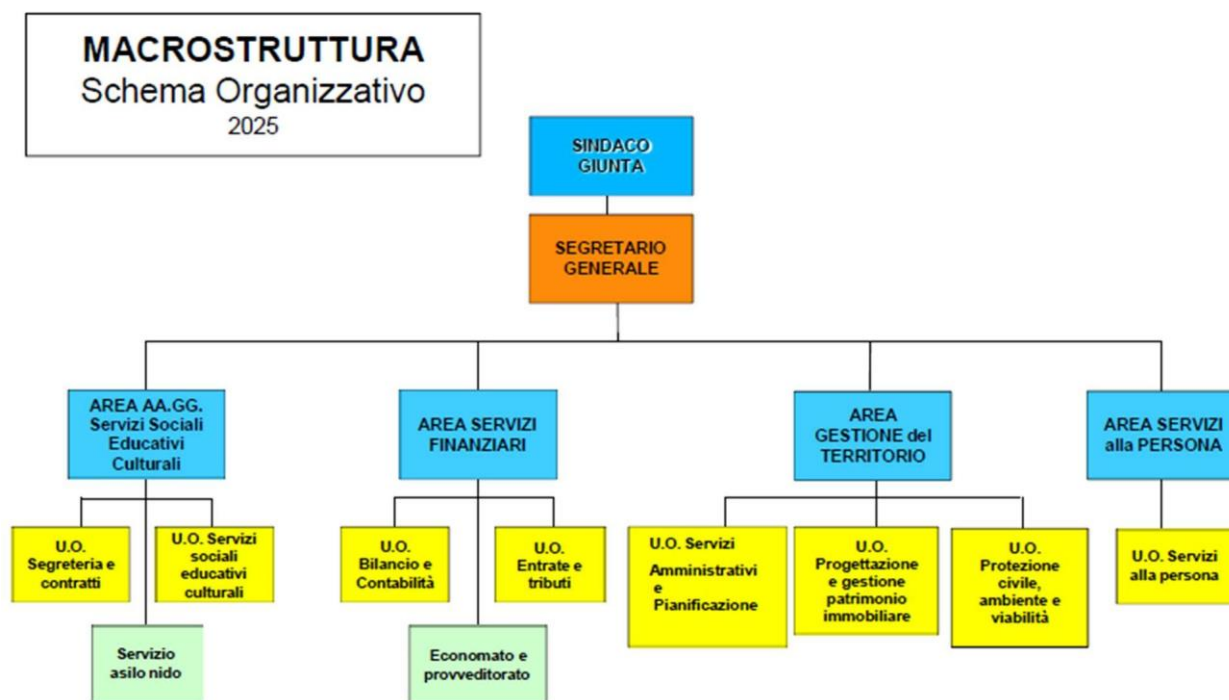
MACROSTRUTTURA
Schema Organizzativo
2025

SINDACO
GIUNTA

SEGRETARIO
GENERALE

AREA AA.GG.
Servizi Sociali
Educativi
Culturali

U.O.
Segreteria e
contratti

U.O. Servizi
sociali
educativi
culturali

Servizio
asilo nido

AREA SERVIZI
FINANZIARI

U.O.
Bilancio e
Contabilità

U.O.
Entrate e
tributi

Economato e
provveditorato

AREA
GESTIONE del
TERRITORIO

U.O. Servizi
Amministrativi
e
Pianificazione

U.O.
Progettazione
e gestione
patrimonio
immobiliare

U.O.
Protezione
civile,
ambiente e
viabilità

AREA SERVIZI
alla PERSONA

U.O. Servizi
alla persona